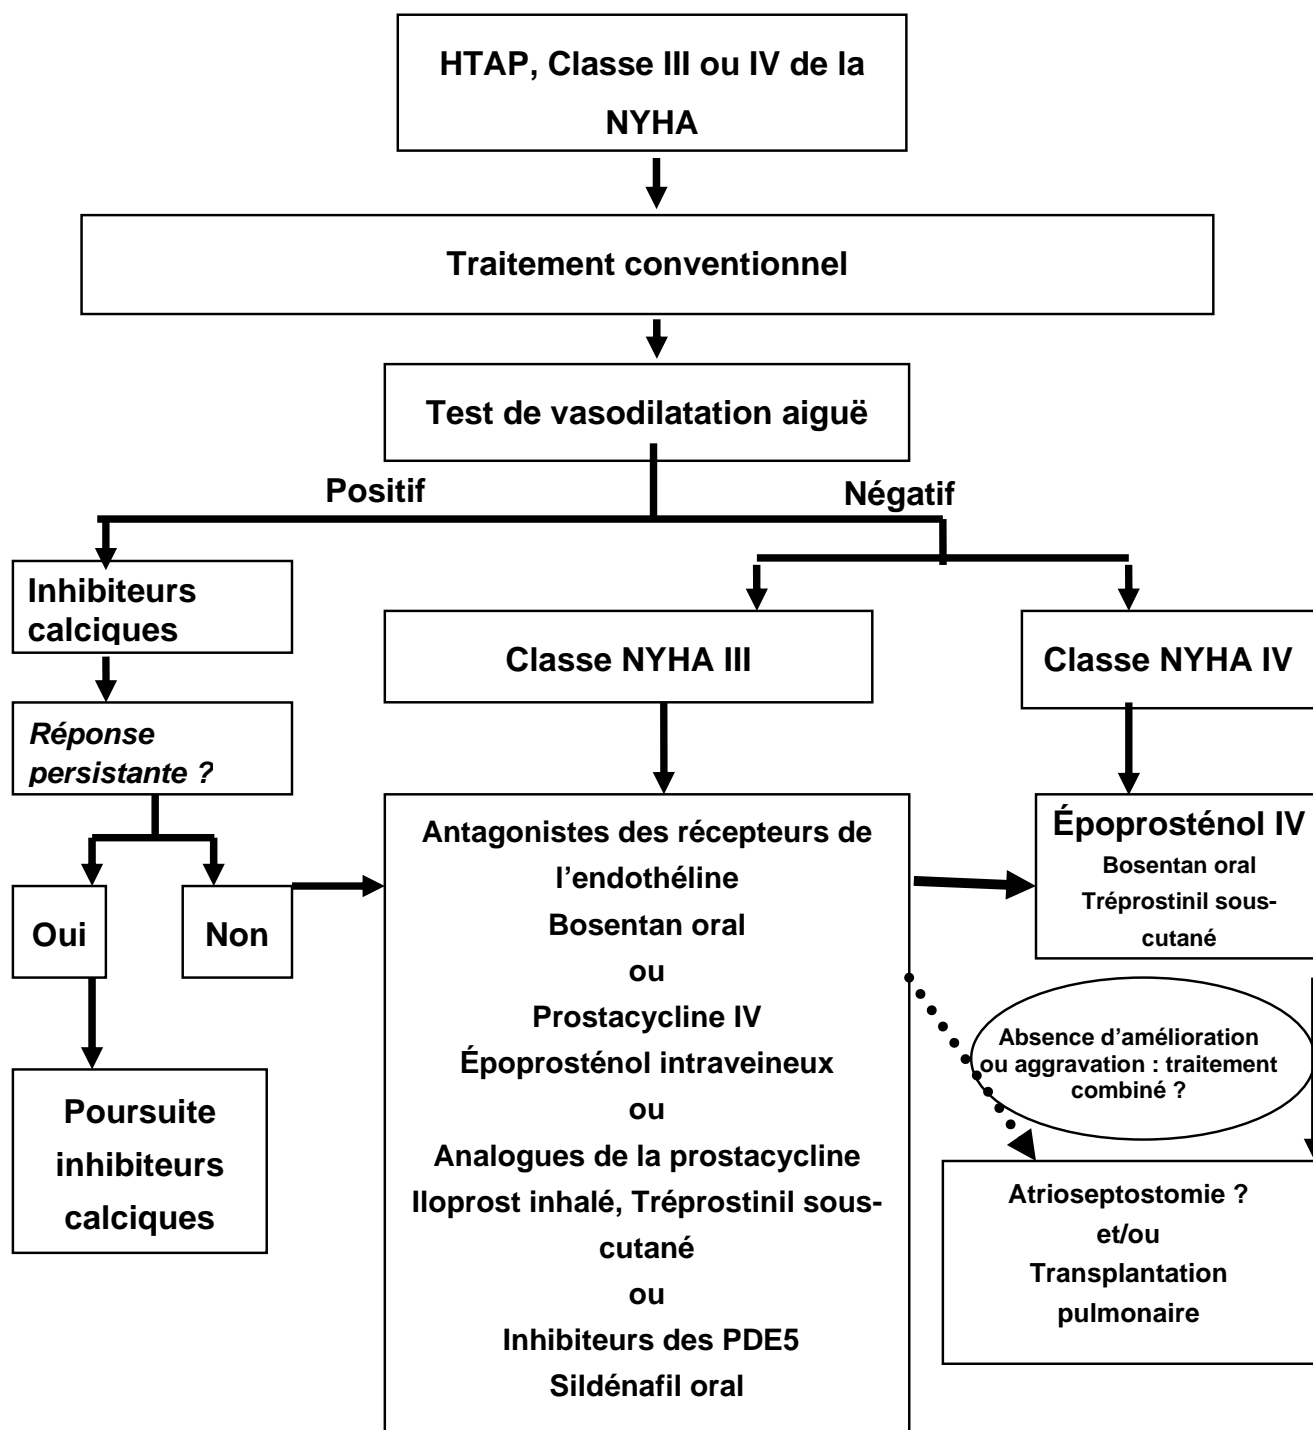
HTAP, Classe III ou IV de la NYHA

Traitement conventionnel

Test de vasodilatation aiguë

Positif

Négatif

Inhibiteurs calciques

Réponse persistante ?

Oui

Non

Poursuite inhibiteurs calciques

Classe NYHA III

Antagonistes des récepteurs de l'endothéline
Bosentan oral
ou
Prostacycline IV
Époprosténol intraveineux
ou
Analogues de la prostacycline
Iloprost inhalé, Tréprostinil sous-cutané
ou
Inhibiteurs des PDE5
Sildénafil oral

Classe NYHA IV

Époprosténol IV
Bosentan oral
Tréprostinil sous-cutané

Absence d'amélioration ou aggravation : traitement combiné ?

Atrioseptostomie ?
et/ou
Transplantation pulmonaire